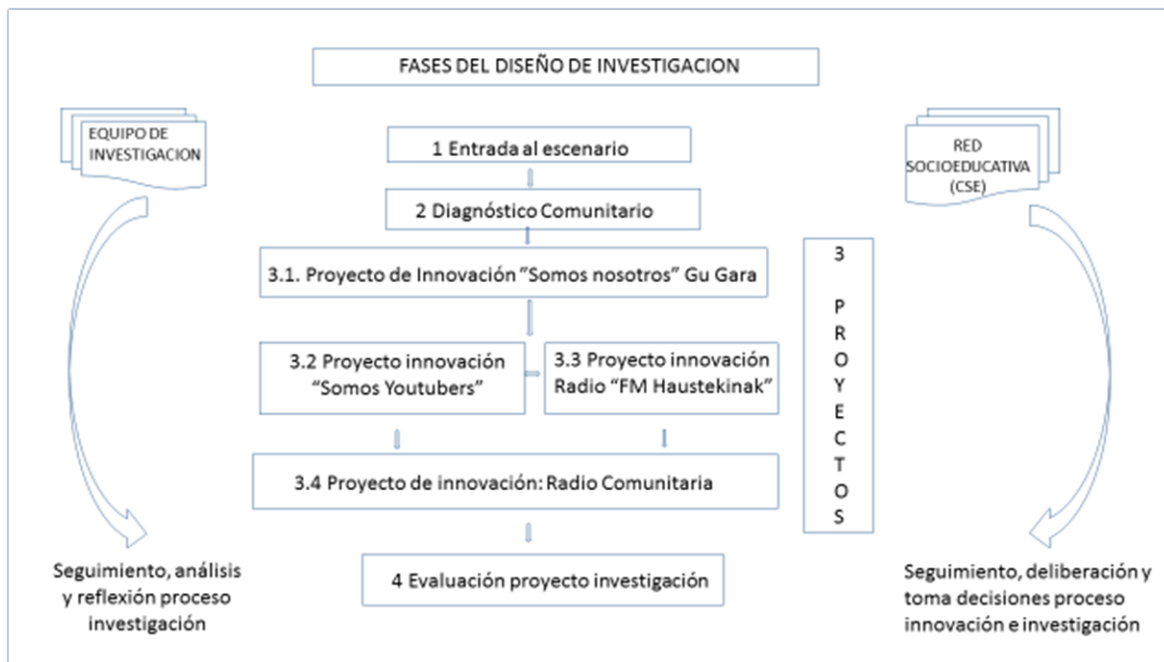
FASES DEL DISEÑO DE INVESTIGACION

EQUIPO DE INVESTIGACION

RED SOCIOEDUCATIVA (CSE)

1 Entrada al escenario

2 Diagnóstico Comunitario

3.1. Proyecto de Innovación "Somos nosotros" Gu Gara

3 PROYECTOS

3.2 Proyecto innovación "Somos Youtubers"

3.3 Proyecto innovación Radio "FM Haustekinak"

3.4 Proyecto de innovación: Radio Comunitaria

4 Evaluación proyecto investigación

Seguimiento, análisis y reflexión proceso investigación

Seguimiento, deliberación y toma decisiones proceso innovación e investigación